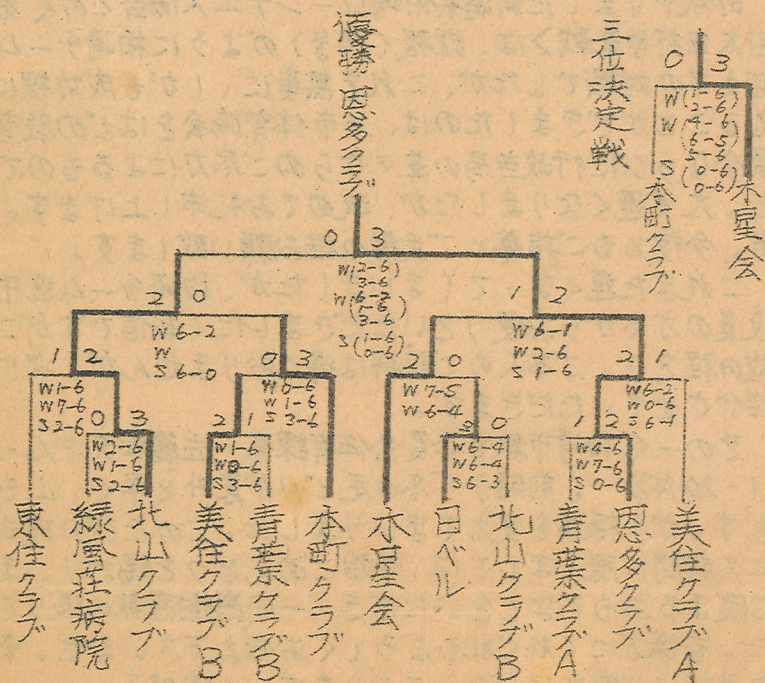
優勝 恩多クラブ

三位決定戦

0 3
W (1-6, 2-6)
W (4-6, 6-5, 5-6)
S (0-6, 0-6)
本町クラブ 木星会

0 3
W (2-6, 3-6)
W (6-2, 5-6, 5-6)
S (1-6, 0-6)

2 0
W 6-2
W
S 6-0

1 2
W 6-1
W 2-6
S 1-6

1 2
W 1-6
W 7-6
S 2-6

0 3
W 2-6
W 1-6
S 2-6

0 3
W 0-6
W 1-6
1 S 3-6

2
W 1-6
W 0-6
S 3-6

2 0
W 7-5
W 6-4

2 0
W 6-4
W 6-4
S 6-3

2 1
W 6-2
W 0-6
S 6-4

1 2
W 4-6
W 7-6
S 0-6

東住クラブ
緑風荘病院
北山クラブ
美住クラブB
青葉クラブB
本町クラブ
木星会
日ベル
北山クラブB
青葉クラブA
恩多クラブ
美住クラブA